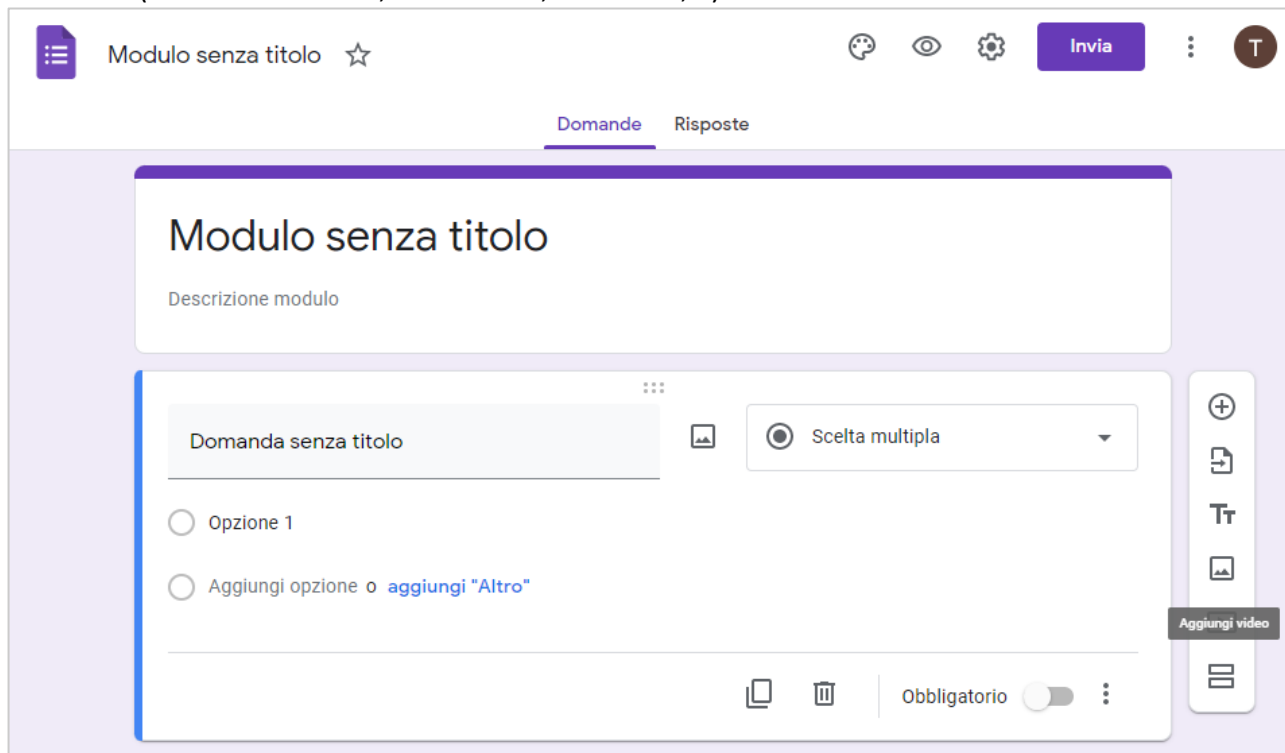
Modulo senza titolo

Invia

T

Domande Risposte

Modulo senza titolo

Descrizione modulo

Domanda senza titolo

Scelta multipla

Opzione 1

Aggiungi opzione o aggiungi "Altro"

Aggiungi video

Obbligatorio